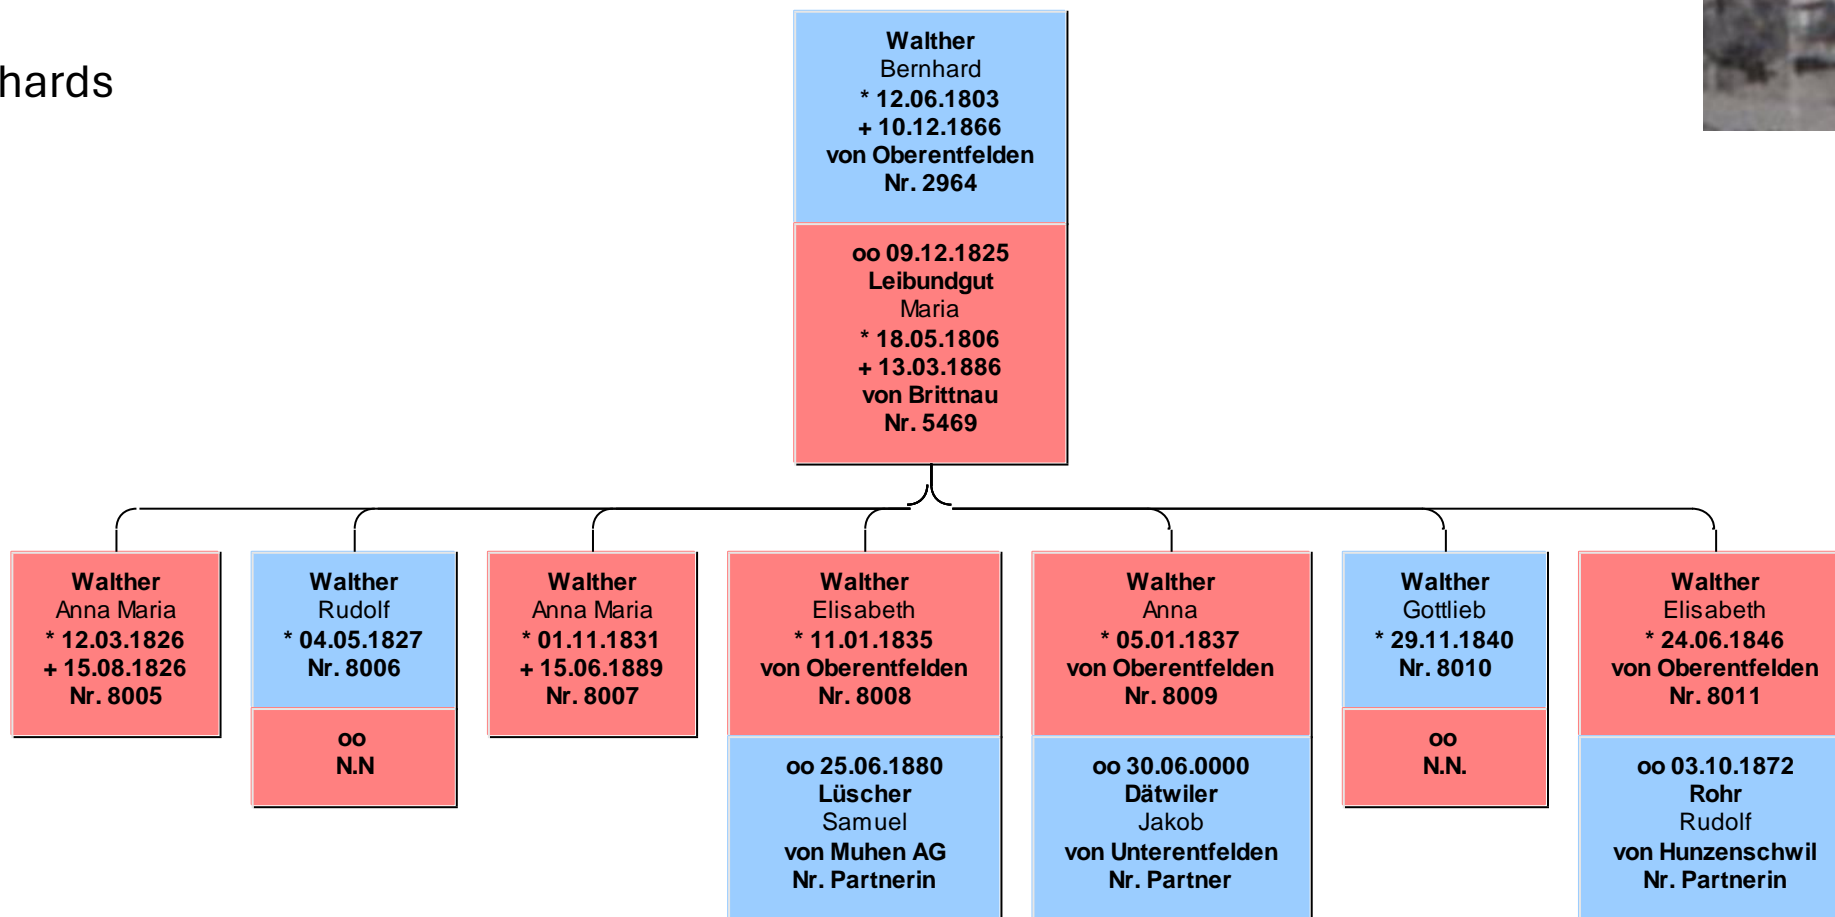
hards

Walther
Bernhard
* 12.06.1803
+ 10.12.1866
von Oberentfelden
Nr. 2964

oo 09.12.1825
Leibundgut
Maria
* 18.05.1806
+ 13.03.1886
von Brittnau
Nr. 5469

Walther
Anna Maria
* 12.03.1826
+ 15.08.1826
Nr. 8005

Walther
Rudolf
* 04.05.1827
Nr. 8006

oo
N.N

Walther
Anna Maria
* 01.11.1831
+ 15.06.1889
Nr. 8007

Walther
Elisabeth
* 11.01.1835
von Oberentfelden
Nr. 8008

oo 25.06.1880
Lüscher
Samuel
von Muhen AG
Nr. Partnerin

Walther
Anna
* 05.01.1837
von Oberentfelden
Nr. 8009

oo 30.06.0000
Dätwiler
Jakob
von Unterentfelden
Nr. Partner

Walther
Gottlieb
* 29.11.1840
Nr. 8010

oo
N.N.

Walther
Elisabeth
* 24.06.1846
von Oberentfelden
Nr. 8011

oo 03.10.1872
Rohr
Rudolf
von Hunzenschwil
Nr. Partnerin